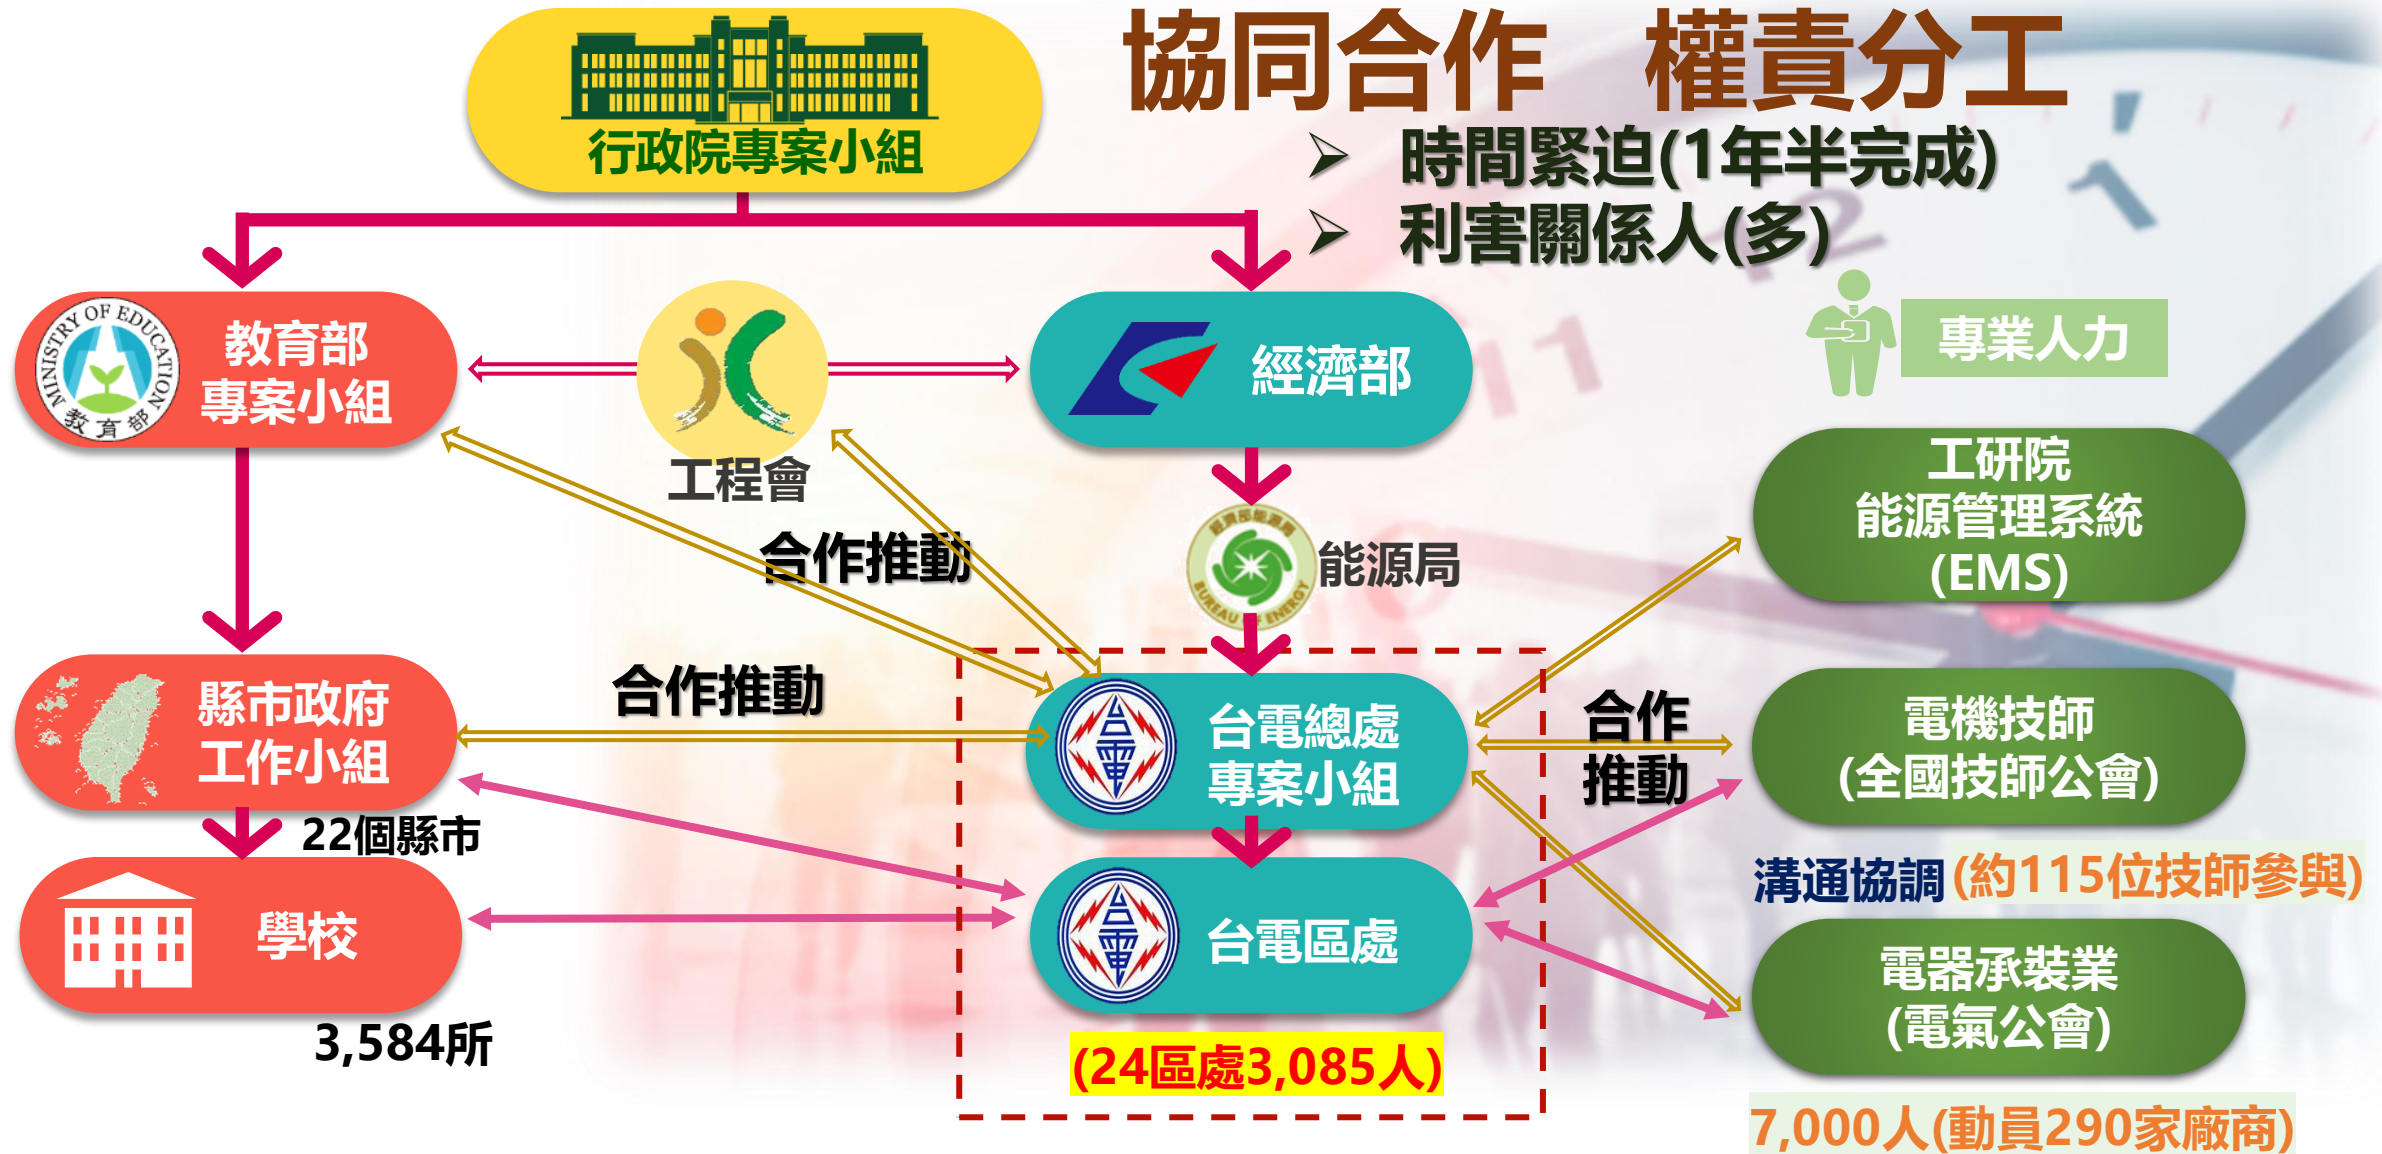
行政院專案小組

協同合作　權責分工

➢ 時間緊迫(1年半完成)
➢ 利害關係人(多)

MINISTRY OF EDUCATION 教育部

教育部
專案小組

工程會

經濟部

專業人力

合作推動

能源局

工研院
能源管理系統
(EMS)

縣市政府
工作小組

合作推動

台電總處
專案小組

合作
推動

電機技師
(全國技師公會)

22個縣市

溝通協調(約115位技師參與)

學校

台電區處

電器承裝業
(電氣公會)

3,584所

(24區處3,085人)

7,000人(動員290家廠商)